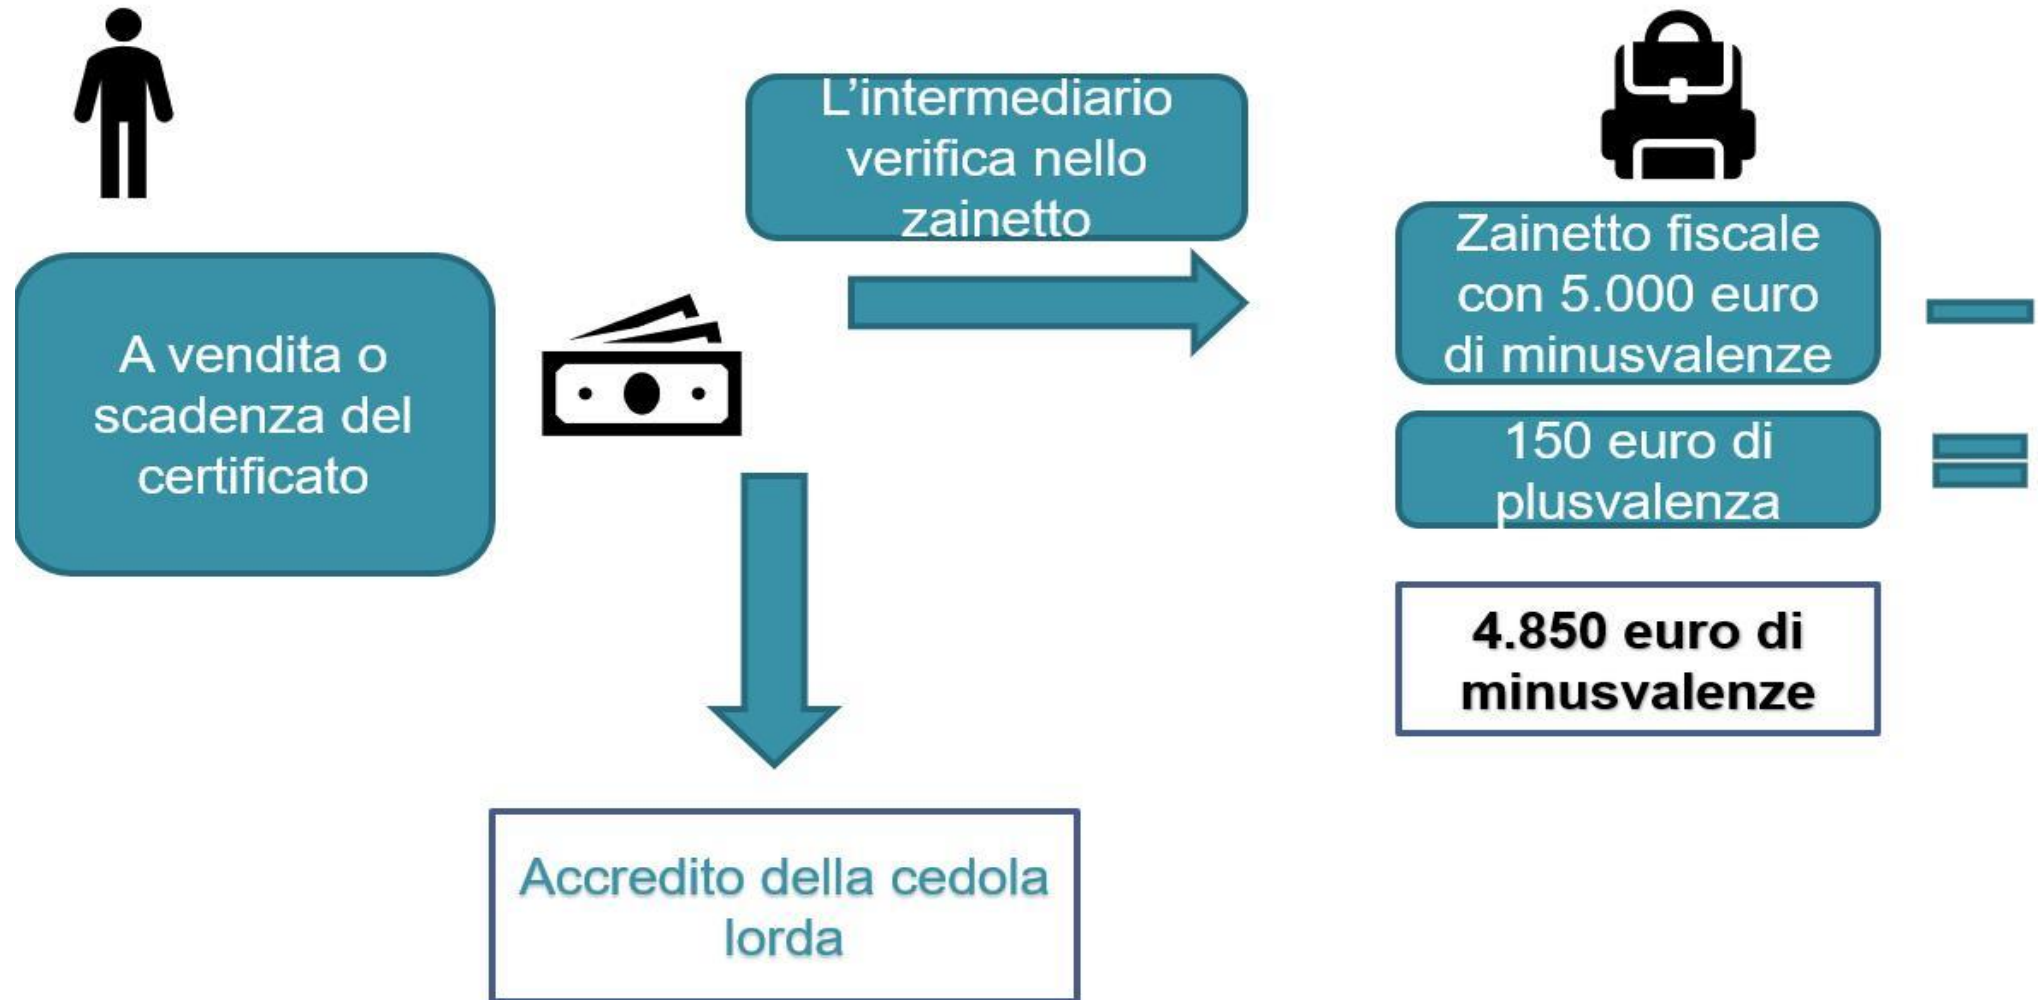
A vendita o scadenza del certificato

L’intermediario verifica nello zainetto

Zainetto fiscale con 5.000 euro di minusvalenze

—

150 euro di plusvalenza

=

4.850 euro di minusvalenze

Accredito della cedola lorda